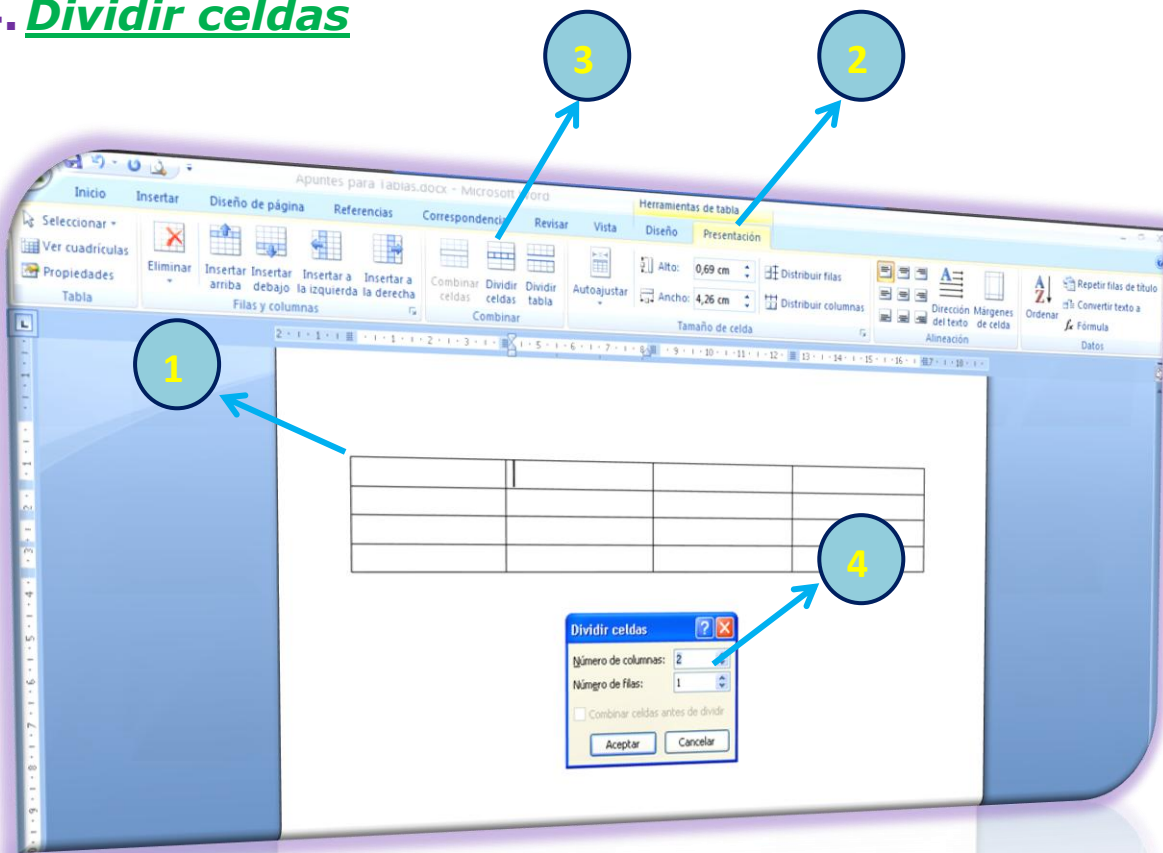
-. Dividir celdas

3

2

Apuntes para Tablas.docx - Microsoft Word

Herramientas de tabla

Inicio Insertar Diseño de página Referencias Correspondencia Revisar Vista Diseño Presentación

Seleccionar
Ver cuadrículas
Propiedades
Tabla

Eliminar
Insertar arriba
Insertar debajo
Insertar a la izquierda
Insertar a la derecha
Filas y columnas

Combinar celdas
Dividir celdas
Dividir tabla
Combinar

Autoajustar
Alto: 0,69 cm
Ancho: 4,26 cm
Distribuir filas
Distribuir columnas
Tamaño de celda

Dirección del texto
Márgenes de celda
Alineación

Ordenar
Repetir filas de título
Convertir texto a
Fórmula
Datos

1

4

Dividir celdas
Número de columnas: 2
Número de filas: 1
Combinar celdas antes de dividir
Aceptar
Cancelar